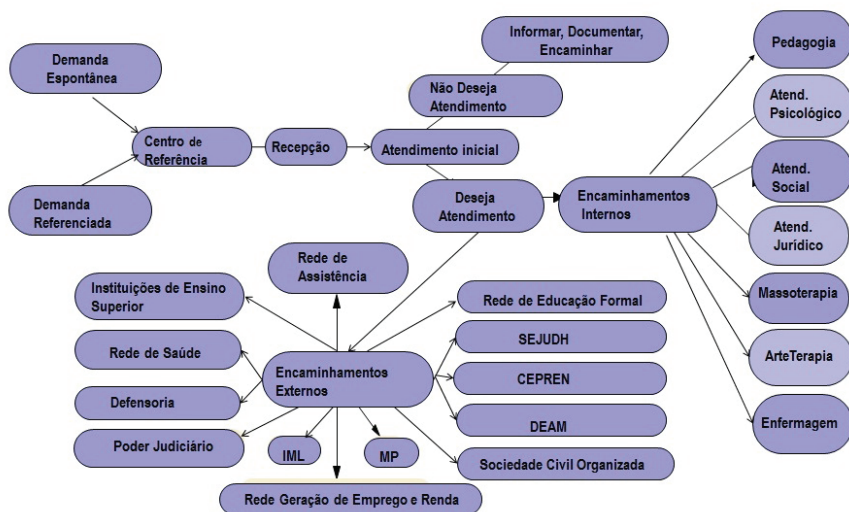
Demanda Espontânea

Demanda Referenciada

Centro de Referência

Recepção

Atendimento inicial

Não Deseja Atendimento

Informar, Documentar, Encaminhar

Deseja Atendimento

Encaminhamentos Internos

Pedagogia

Atend. Psicológico

Atend. Social

Atend. Jurídico

Massoterapia

ArteTerapia

Enfermagem

Rede de Assistência

Instituições de Ensino Superior

Rede de Saúde

Defensoria

Poder Judiciário

Encaminhamentos Externos

IML

MP

Rede Geração de Emprego e Renda

Rede de Educação Formal

SEJUDH

CEPREN

DEAM

Sociedade Civil Organizada